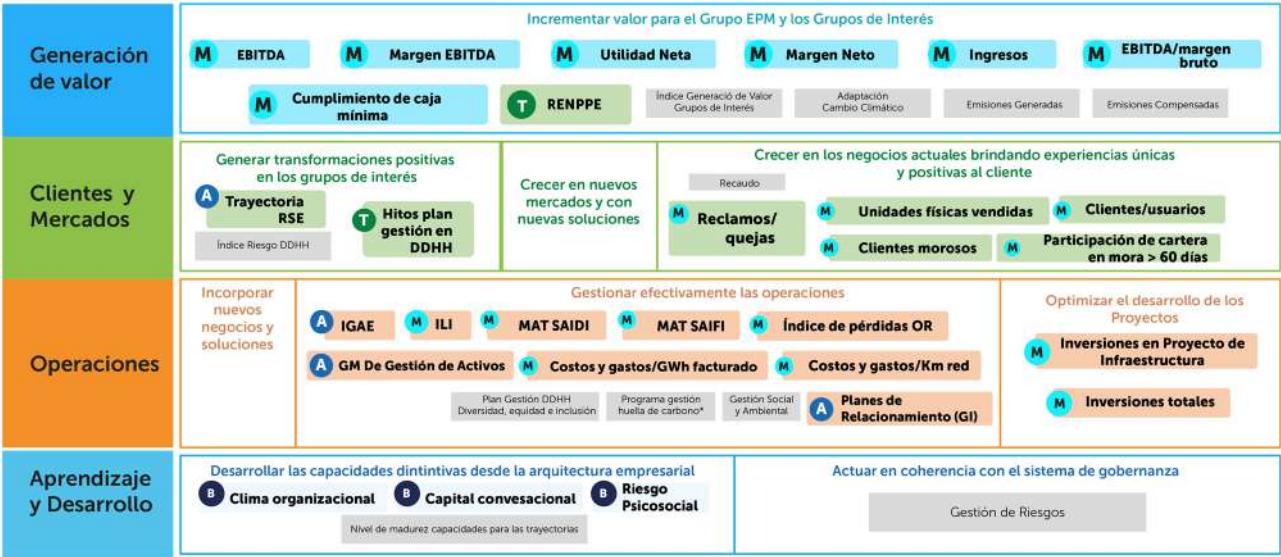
Generación de valor

Incrementar valor para el Grupo EPM y los Grupos de Interés

M EBITDA
M Margen EBITDA
M Utilidad Neta
M Margen Neto
M Ingresos
M EBITDA/margen bruto
M Cumplimiento de caja mínima
T RENPPE
Índice Generación de Valor Grupos de Interés
Adaptación Cambio Climático
Emisiones Generadas
Emisiones Compensadas

Clientes y Mercados

Generar transformaciones positivas en los grupos de interés
A Trayectoria RSE
T Hitos plan gestión en DDHH
Índice Riesgo DDHH

Crecer en nuevos mercados y con nuevas soluciones

Crecer en los negocios actuales brindando experiencias únicas y positivas al cliente
Recaudo
M Reclamos/ quejas
M Unidades físicas vendidas
M Clientes/usuarios
M Clientes morosos
M Participación de cartera en mora > 60 días

Operaciones

Incorporar nuevos negocios y soluciones

Gestionar efectivamente las operaciones
A IGAE
M ILI
M MAT SAIDI
M MAT SAIFI
M Índice de pérdidas OR
A GM De Gestión de Activos
M Costos y gastos/GWh facturado
M Costos y gastos/Km red
Plan Gestión DDHH Diversidad, equidad e inclusión
Programa gestión huella de carbono*
Gestión Social y Ambiental
A Planes de Relacionamiento (GI)

Optimizar el desarrollo de los Proyectos
M Inversiones en Proyecto de Infraestructura
M Inversiones totales

Aprendizaje y Desarrollo

Desarrollar las capacidades dintintivas desde la arquitectura empresarial
B Clima organizacional
B Capital convesacional
B Riesgo Psicosocial
Nivel de madurez capacidades para las trayectorias

Actuar en coherencia con el sistema de gobernanza
Gestión de Riesgos